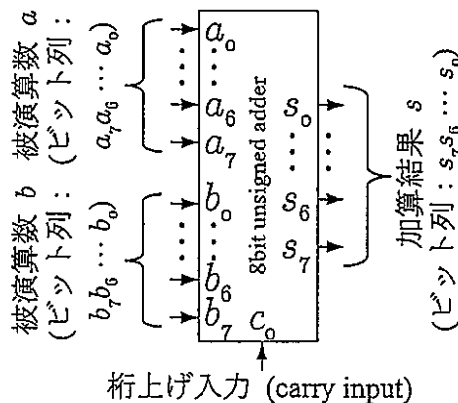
被演算数 $a$ (ビット列 : $a_7a_6 \cdots a_0$)

被演算数 $b$ (ビット列 : $b_7b_6 \cdots b_0$)

$a_0$
$a_6$
$a_7$
$b_0$
$b_6$
$b_7$
$c_0$

8bit unsigned adder

$s_0$
$s_6$
$s_7$

加算結果 $s$ (ビット列 : $s_7s_6 \cdots s_0$)

桁上げ入力 (carry input)